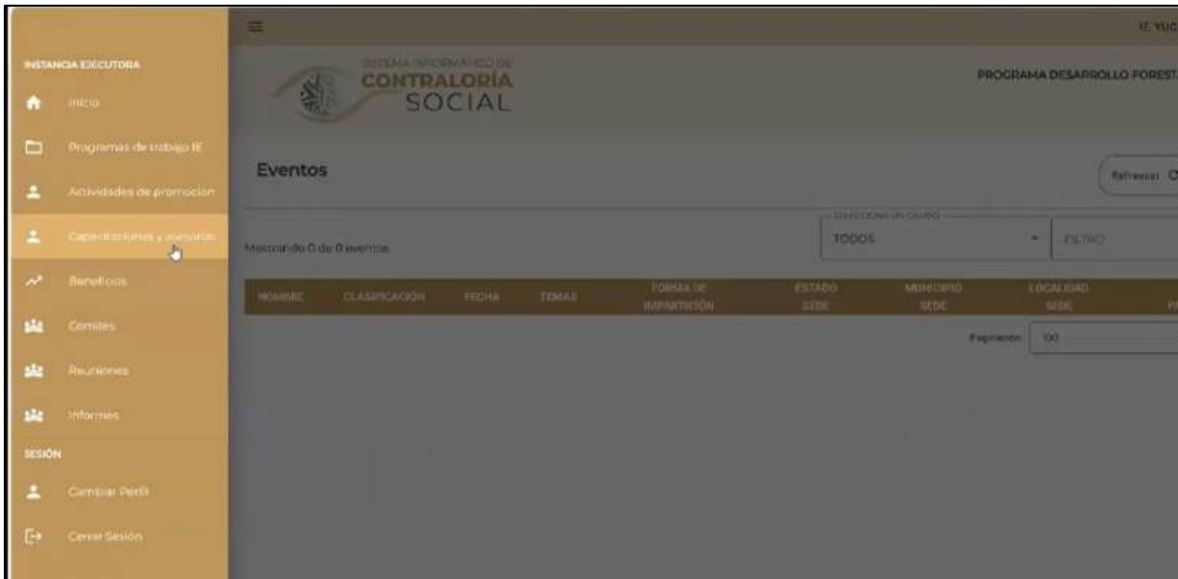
INSTANCIA EJECUTORA

Inicio

Programas de trabajo IE

Actividades de promoción

Capacitaciones y asesorías

Beneficios

Comités

Reuniones

Informes

SESIÓN

Cambiar Perfil

Cerrar Sesión

≡

IE YUC

SISTEMA INFORMÁTICO DE CONTRALORÍA SOCIAL

PROGRAMA DESARROLLO FOREST

Eventos

Refrescar

SELECCIONA UN CAMPO

TODOS

FILTRO

Mostrando 0 de 0 eventos

| NOMBRE | CLASIFICACIÓN | FECHA | TEMAS | FORMA DE IMPARTICIÓN | ESTADO SEDE | MUNICIPIO SEDE | LOCALIDAD SEDE |
|---|---|---|---|---|---|---|---|

Paginación 100